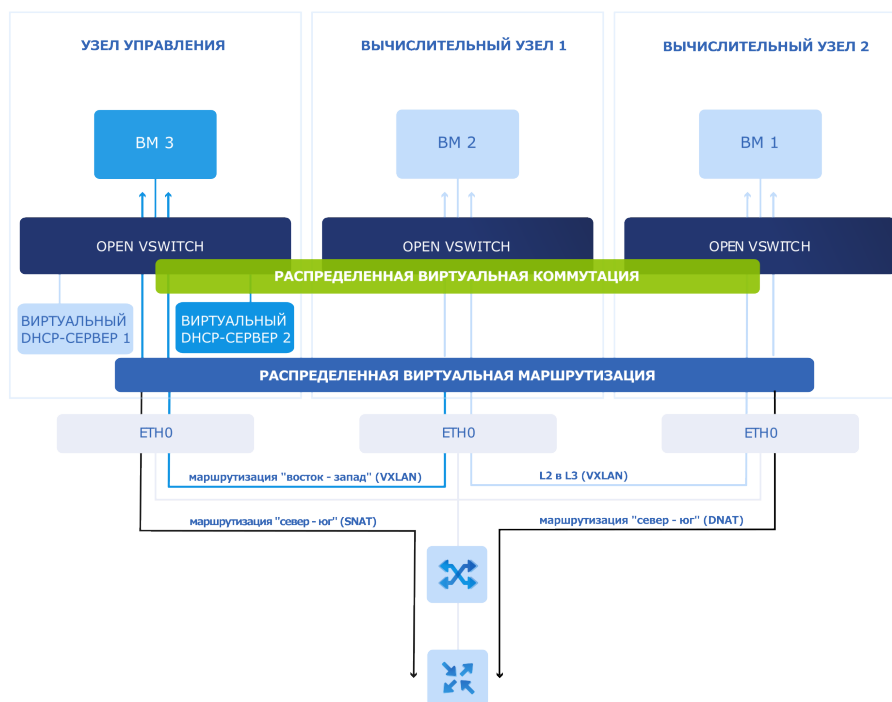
УЗЕЛ УПРАВЛЕНИЯ

ВЫЧИСЛИТЕЛЬНЫЙ УЗЕЛ 1

ВЫЧИСЛИТЕЛЬНЫЙ УЗЕЛ 2

ВМ 3

ВМ 2

ВМ 1

OPEN VSWITCH

OPEN VSWITCH

OPEN VSWITCH

РАСПРЕДЕЛЕННАЯ ВИРТУАЛЬНАЯ КОММУТАЦИЯ

ВИРТУАЛЬНЫЙ DHCP-СЕРВЕР 1

ВИРТУАЛЬНЫЙ DHCP-СЕРВЕР 2

РАСПРЕДЕЛЕННАЯ ВИРТУАЛЬНАЯ МАРШРУТИЗАЦИЯ

ETH0

ETH0

ETH0

маршрутизация "восток - запад" (VXLAN)

L2 в L3 (VXLAN)

маршрутизация "север - юг" (SNAT)

маршрутизация "север - юг" (DNAT)